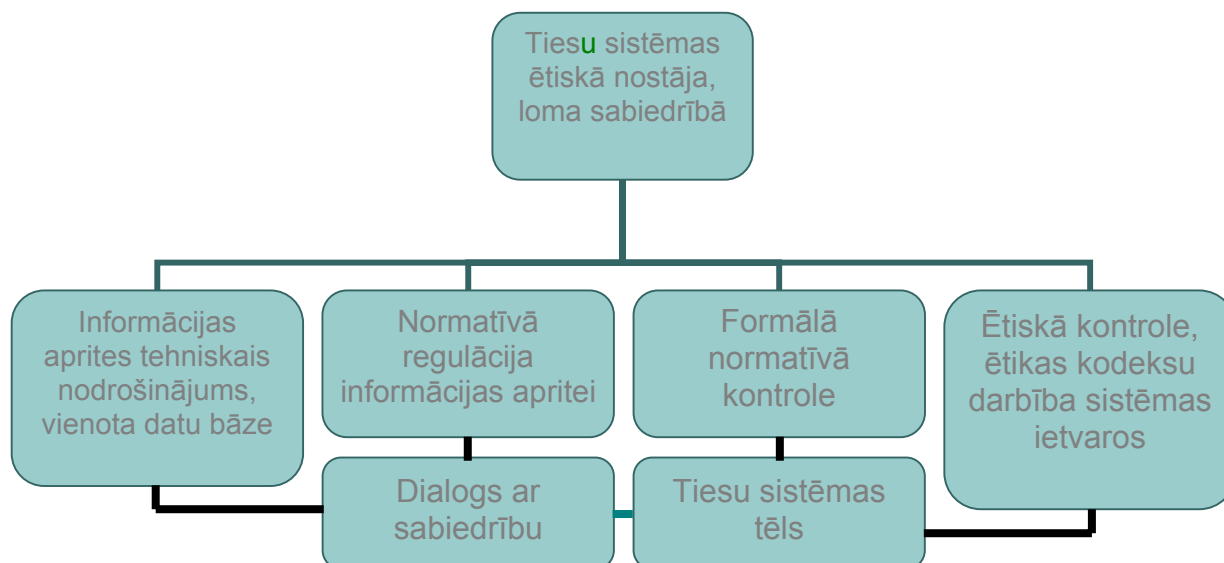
Tiesu sistēmas ētiskā nostāja, loma sabiedrībā

Informācijas aprites tehniskais nodrošinājums, vienota datu bāze

Normatīvā regulācija informācijas apritei

Formālā normatīvā kontrole

Ētiskā kontrole, ētikas kodeksu darbība sistēmas ietvaros

Dialogs ar sabiedrību

Tiesu sistēmas tēls